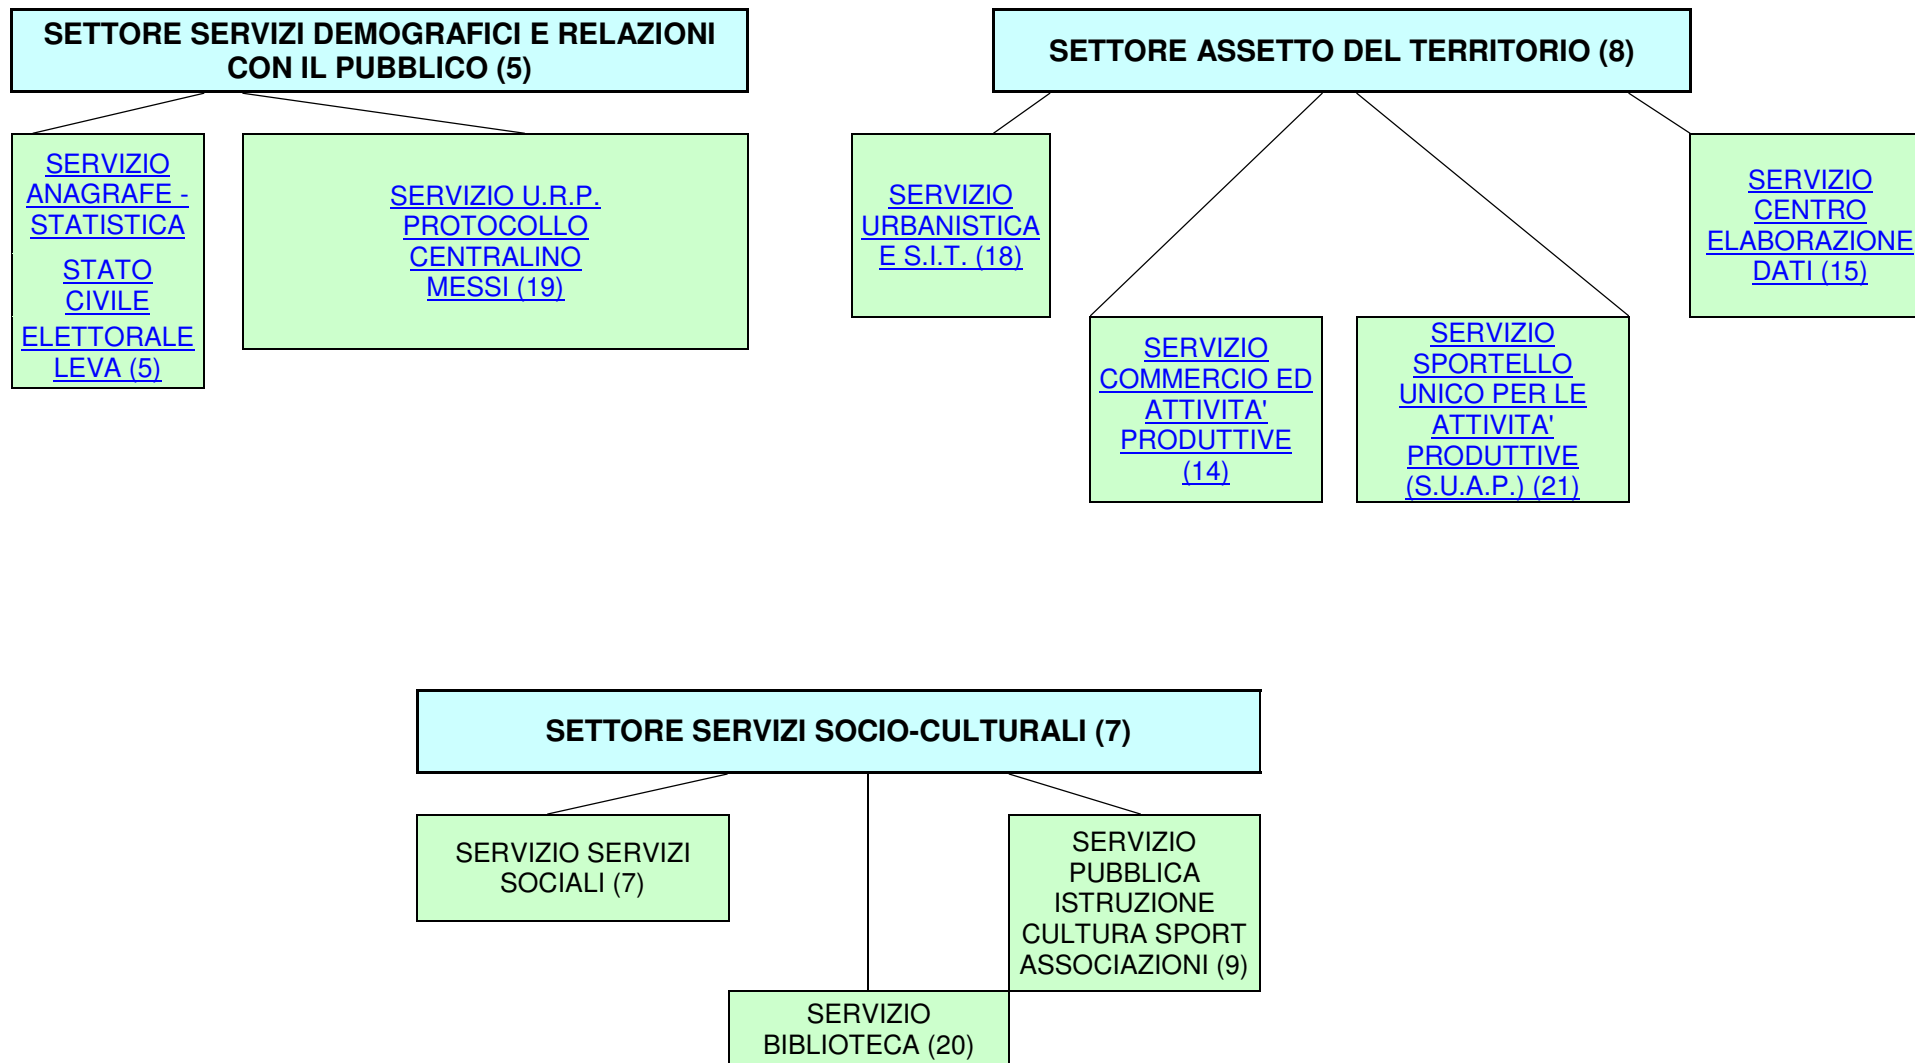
SETTORE SERVIZI DEMOGRAFICI E RELAZIONI CON IL PUBBLICO (5)

SERVIZIO ANAGRAFE - STATISTICA
STATO CIVILE
ELETTORALE LEVA (5)

SERVIZIO U.R.P. PROTOCOLLO CENTRALINO MESSI (19)

SETTORE ASSETTO DEL TERRITORIO (8)

SERVIZIO URBANISTICA E S.I.T. (18)

SERVIZIO COMMERCIO ED ATTIVITA' PRODUTTIVE (14)

SERVIZIO SPORTELLO UNICO PER LE ATTIVITA' PRODUTTIVE (S.U.A.P.) (21)

SERVIZIO CENTRO ELABORAZIONE DATI (15)

SETTORE SERVIZI SOCIO-CULTURALI (7)

SERVIZIO SERVIZI SOCIALI (7)

SERVIZIO PUBBLICA ISTRUZIONE CULTURA SPORT ASSOCIAZIONI (9)

SERVIZIO BIBLIOTECA (20)